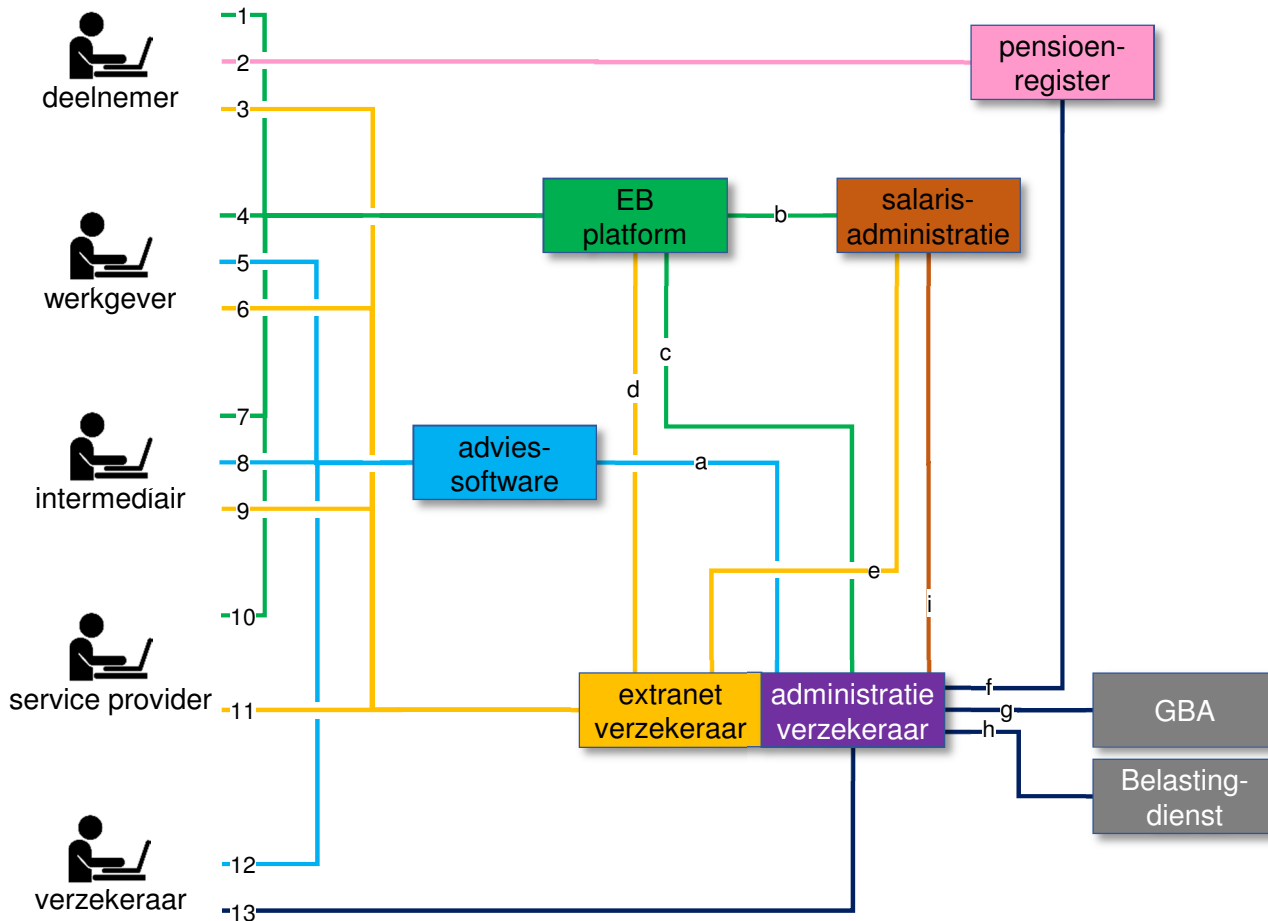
deelnemer
werkgever
intermediair
service provider
verzekeraar

1
2
3
4
5
6
7
8
9
10
11
12
13

pensioenregister

EB platform

b

salarisadministratie

c

d

adviessoftware

a

e

i

extranet verzekeraar

administratie verzekeraar

f
g
h

GBA

Belastingdienst